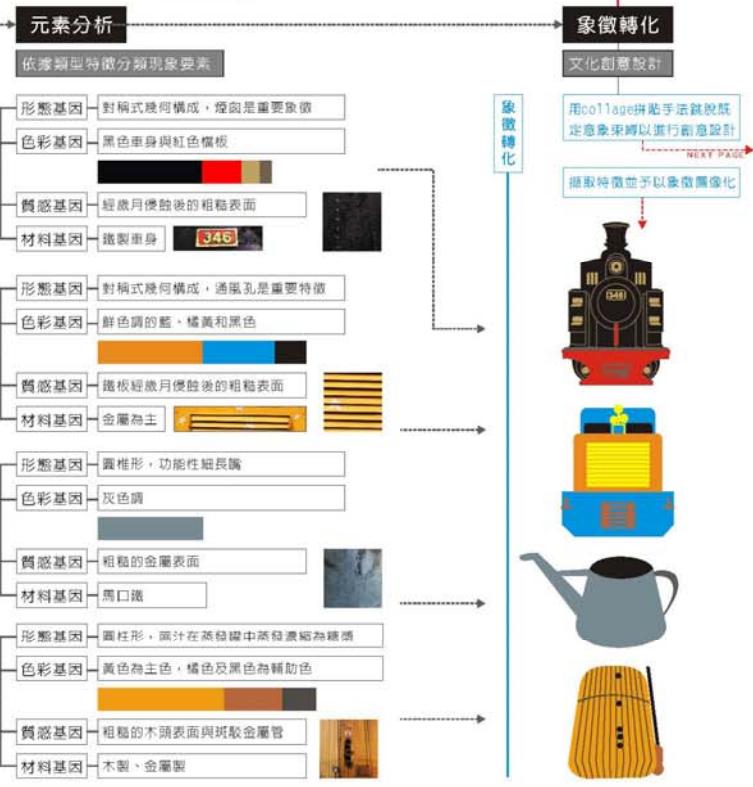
元素分析

依據類型特徵分類現象要素

象徵轉化

文化創意設計

象徵轉化

用collage拼貼手法跳脫既定意象束縛以進行創意設計

NEXT PAGE

擷取特徵並予以象徵圖像化

形態基因 對稱式幾何構成，煙囪是重要象徵

色彩基因 黑色車身與紅色檔板

質感基因 經歲月侵蝕後的粗糙表面

材料基因 鐵製車身

346

346

形態基因 對稱式幾何構成，通風孔是重要特徵

色彩基因 鮮色調的藍、橘黃和黑色

質感基因 鐵板經歲月侵蝕後的粗糙表面

材料基因 金屬為主

形態基因 圓椎形，功能性細長嘴

色彩基因 灰色調

質感基因 粗糙的金屬表面

材料基因 馬口鐵

形態基因 圓柱形，蔗汁在蒸發鍋中蒸發濃縮為糖漿

色彩基因 黃色為主色，橘色及黑色為輔助色

質感基因 粗糙的木頭表面與斑駁金屬管

材料基因 木製、金屬製